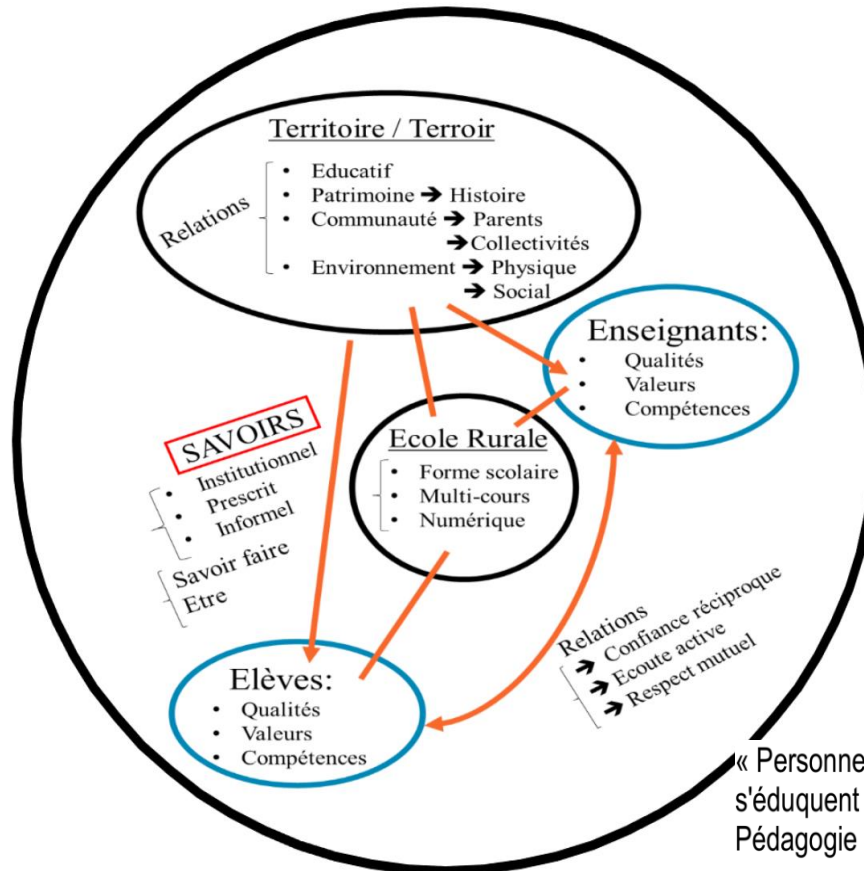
Territoire / Terroir

Relations

- Educatif
- Patrimoine ➔ Histoire
- Communauté ➔ Parents
➔ Collectivités
- Environnement ➔ Physique
➔ Social

Enseignants:

- Qualités
- Valeurs
- Compétences

SAVOIRS

- Institutionnel
- Prescrit
- Informel

Savoir faire
Etre

Ecole Rurale

- Forme scolaire
- Multi-cours
- Numérique

Relations
➔ Confiance réciproque
➔ Ecoute active
➔ Respect mutuel

Elèves:

- Qualités
- Valeurs
- Compétences

« Personne
s'éduquent
Pédagogie